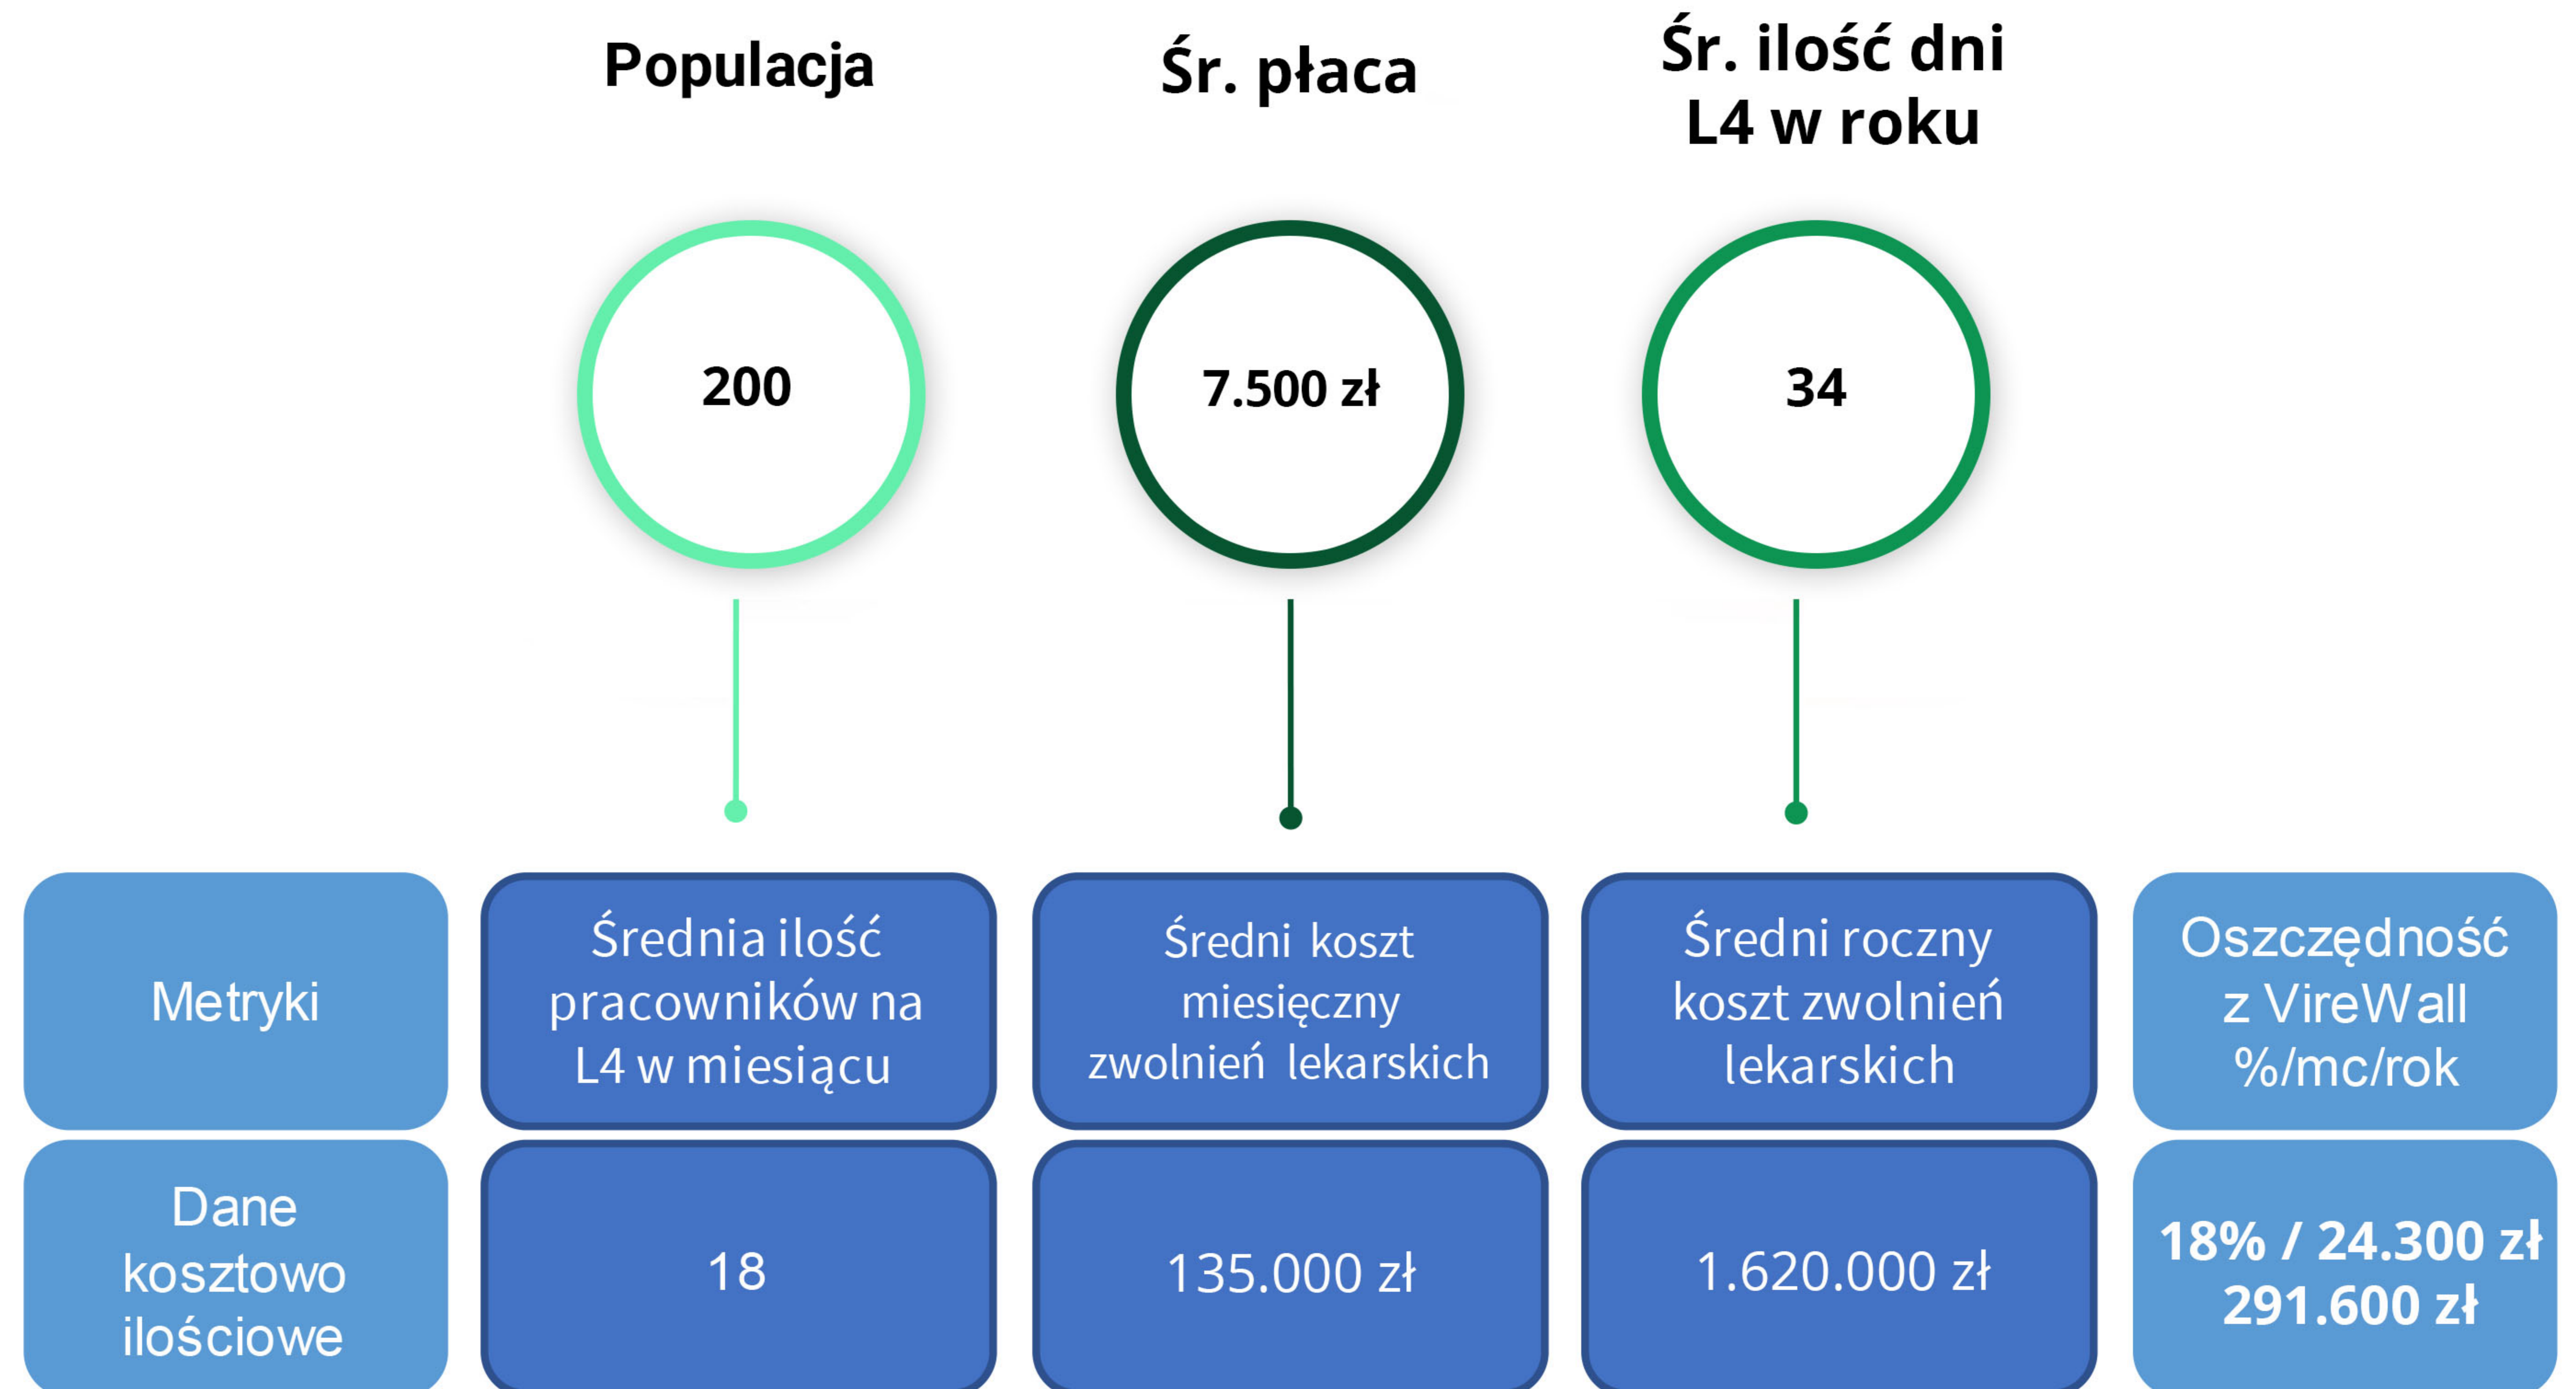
Populacja

Śr. płaca

Śr. ilość dni L4 w roku

200

7.500 zł

34

| Metryki | Średnia ilość pracowników na L4 w miesiącu | Średni koszt miesięczny zwolnień lekarskich | Średni roczny koszt zwolnień lekarskich | Oszczędność z VireWall %/mc/rok |
|---|---|---|---|---|
| Dane kosztowo ilościowe | 18 | 135.000 zł | 1.620.000 zł | 18% / 24.300 zł 291.600 zł |